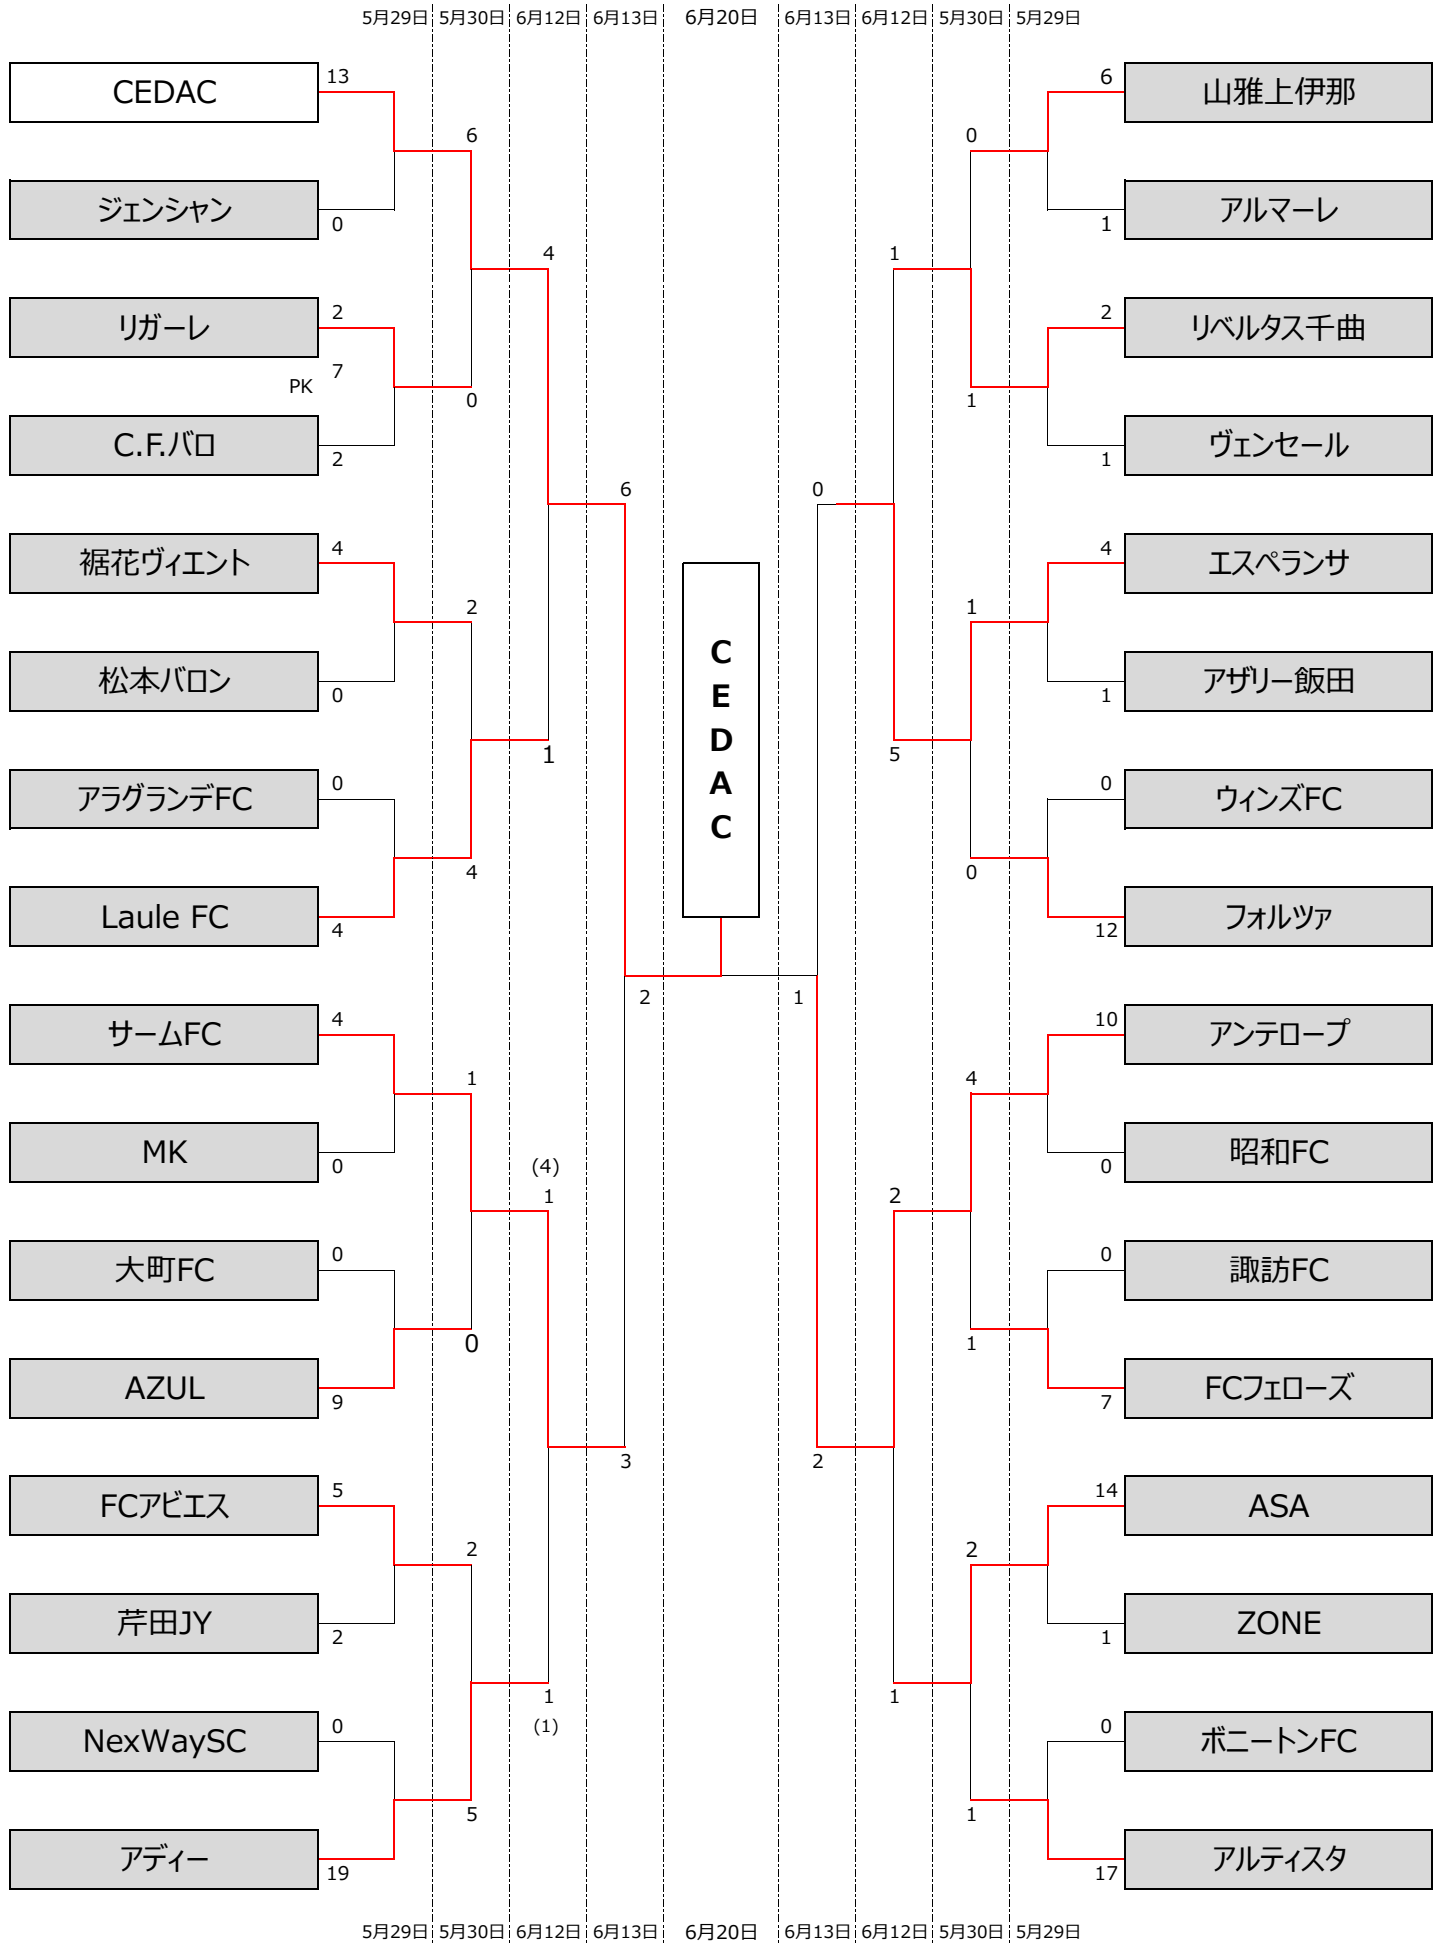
5月29日 5月30日 6月12日 6月13日 6月20日 6月13日 6月12日 5月30日 5月29日

CEDAC 13
ジェンシャン 0
6
0
リガーレ 2
PK 7
C.F.バロ 2
4
裾花ヴィエント 4
松本バロン 0
2
アラグランデFC 0
Laule FC 4
4
1
6
サームFC 4
MK 0
1
大町FC 0
AZUL 9
0
(4)
1
FCアビエス 5
芹田JY 2
2
NexWaySC 0
アディー 19
5
1
(1)
3
2

C
E
D
A
C

山雅上伊那 6
アルマーレ 1
0
リベルタス千曲 2
ヴェンセール 1
1
1
エスペランサ 4
アザリー飯田 1
1
ウィンズFC 0
フォルツァ 12
0
5
0
アンテロープ 10
昭和FC 0
4
諏訪FC 0
FCフェローズ 7
1
2
ASA 14
ZONE 1
2
ボニートンFC 0
アルティスタ 17
1
1
2
1

5月29日 5月30日 6月12日 6月13日 6月20日 6月13日 6月12日 5月30日 5月29日